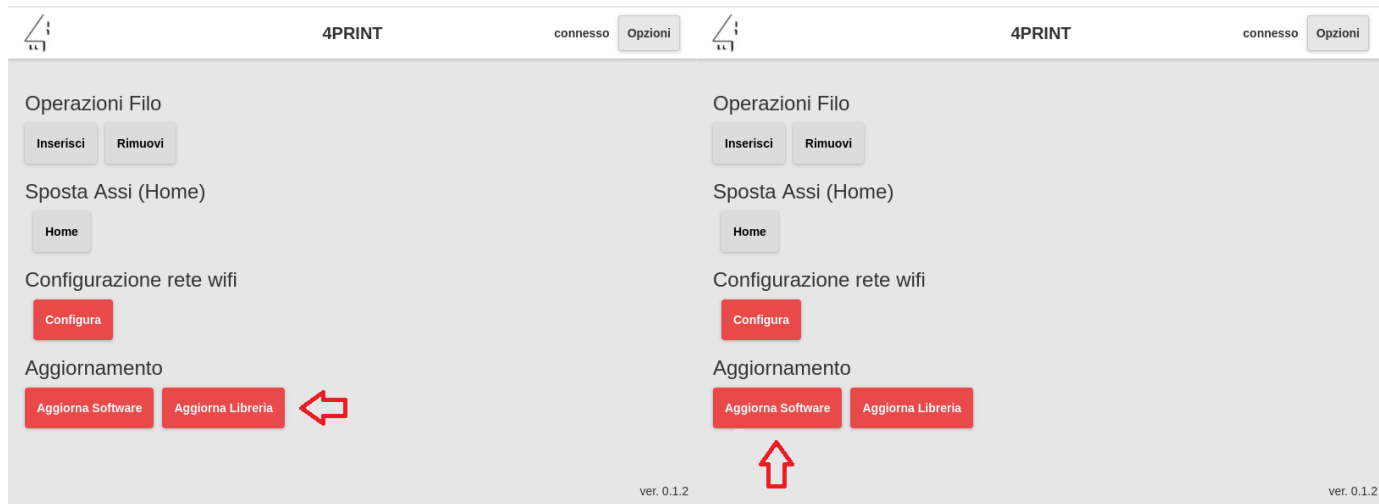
4PRINT

connesso Opzioni

Operazioni Filo

Inserisci Rimuovi

Sposta Assi (Home)

Home

Configurazione rete wifi

Configura

Aggiornamento

Aggiorna Software Aggiorna Libreria

ver. 0.1.2

4PRINT

connesso Opzioni

Operazioni Filo

Inserisci Rimuovi

Sposta Assi (Home)

Home

Configurazione rete wifi

Configura

Aggiornamento

Aggiorna Software Aggiorna Libreria

ver. 0.1.2